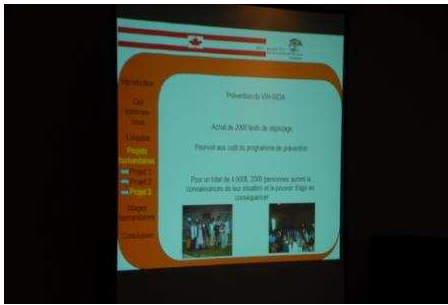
Introduction

Qui sommes-nous

Lorsque

Projets humanitaires

Projet 1

Projet 2

Projet 3

Stages humanitaires

Conclusion

Prévention du VIH-SIDA

Achat de 2000 tests de dépistage

Pourvoir aux coût du programme de prévention

Pour un total de 4 000$, 2000 personnes auront la connaissances de leur situation et le pouvoir d'agir en conséquence!